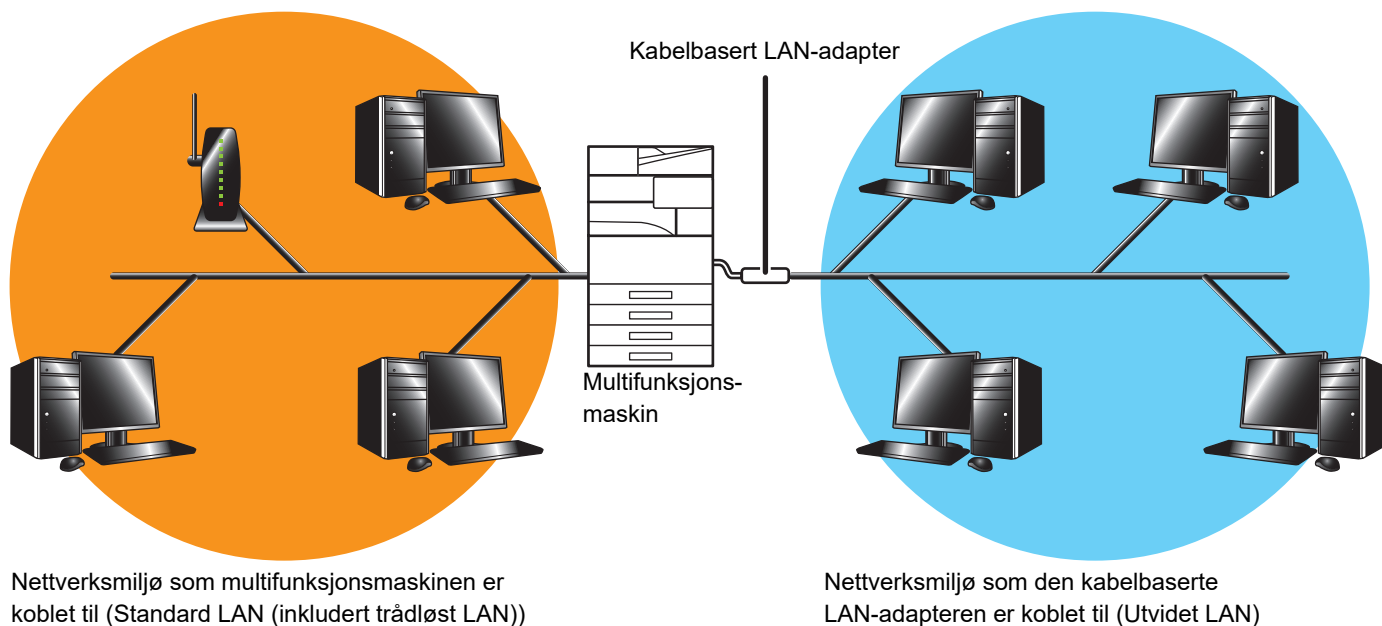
Kabelbasert LAN-adapter

Multifunksjonsmaskin

Nettverksmiljø som multifunksjonsmaskinen er koblet til (Standard LAN (inkludert trådløst LAN))

Nettverksmiljø som den kabelbaserte LAN-adapteren er koblet til (Utvidet LAN)